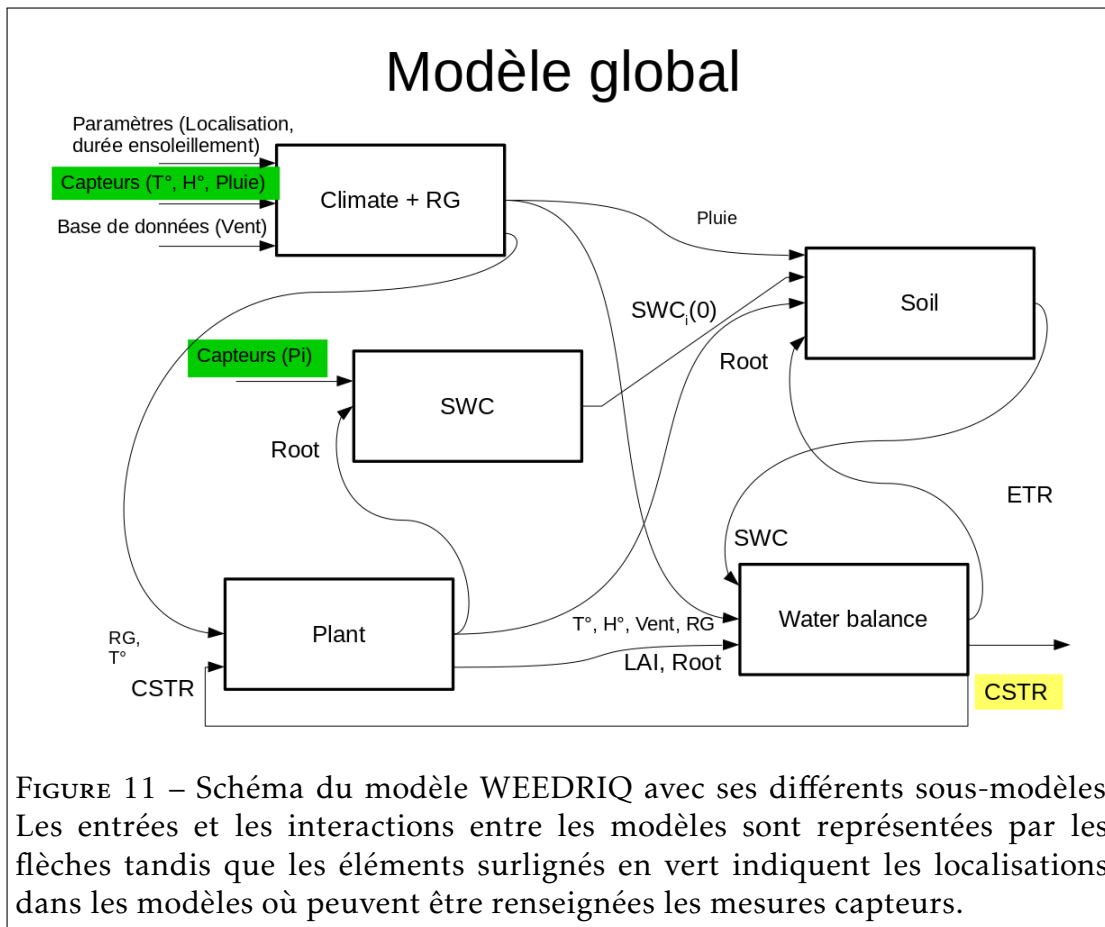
Modèle global

Paramètres (Localisation, durée ensoleillement)

Capteurs (T°, H°, Pluie)

Base de données (Vent)

Climate + RG

Pluie

Soil

$SWC_i(0)$

Capteurs (Pi)

SWC

Root

Root

ETR

SWC

RG, T°

Plant

T°, H°, Vent, RG

Water balance

CSTR

LAI, Root

CSTR

Figure 11 – Schéma du modèle WEEDRIQ avec ses différents sous-modèles Les entrées et les interactions entre les modèles sont représentées par les flèches tandis que les éléments surlignés en vert indiquent les localisations dans les modèles où peuvent être renseignées les mesures capteurs.